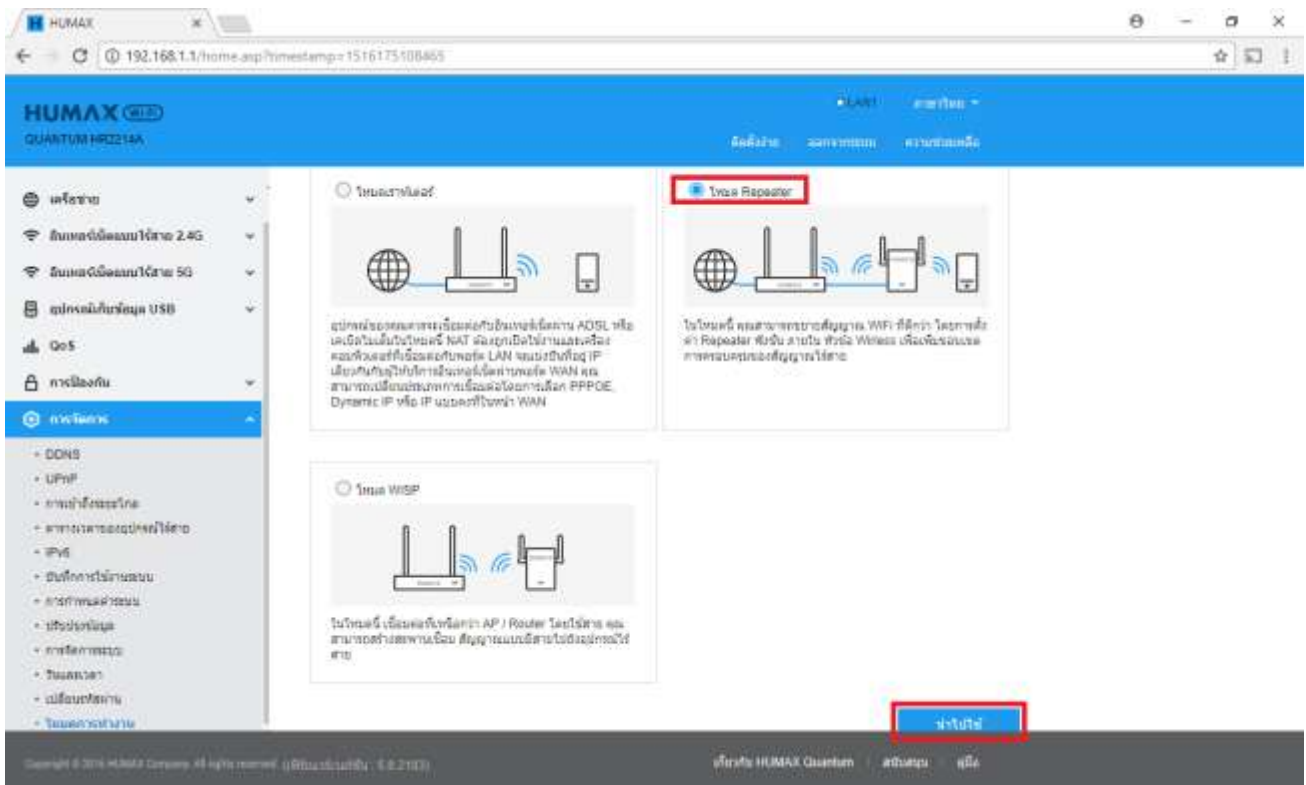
HUMAX

192.168.1.1/home.asp?timestamp=1516175108465

HUMAX WiFi
QUANTUM HR2214A

LAN1 ภาษาไทย

ติดตั้งง่าย สถานะระบบ ความช่วยเหลือ

เครือข่าย
อินเทอร์เน็ตแบบไร้สาย 2.4G
อินเทอร์เน็ตแบบไร้สาย 5G
อุปกรณ์เก็บข้อมูล USB
QoS
การป้องกัน
การจัดการ
- DDNS
- UPnP
- การเข้าถึงระยะไกล
- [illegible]
- IPv6
- บันทึกการใช้งานระบบ
- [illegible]
- ปรับปรุงข้อมูล
- การจัดการระบบ
- วันและเวลา
- เปลี่ยนรหัสผ่าน
- โหมดการทำงาน

โหมดเราท์เตอร์

อุปกรณ์ของคุณจะเชื่อมต่อกับอินเทอร์เน็ตผ่าน ADSL หรือ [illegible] NAT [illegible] LAN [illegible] IP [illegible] WAN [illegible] PPPOE, Dynamic IP หรือ IP แบบคงที่ในหน้า WAN

โหมด Repeater

ในโหมดนี้ คุณสามารถขยายสัญญาณ WiFi ที่มีอยู่ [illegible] Repeater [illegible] Wireless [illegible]

โหมด WISP

ในโหมดนี้ เชื่อมต่อกับเครือข่าย AP / Router โดยไร้สาย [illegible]

ต่อไปนี้

Copyright © 2016 HUMAX Company. All rights reserved. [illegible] 1.0.21003
เกี่ยวกับ HUMAX Quantum | สนับสนุน | คู่มือ